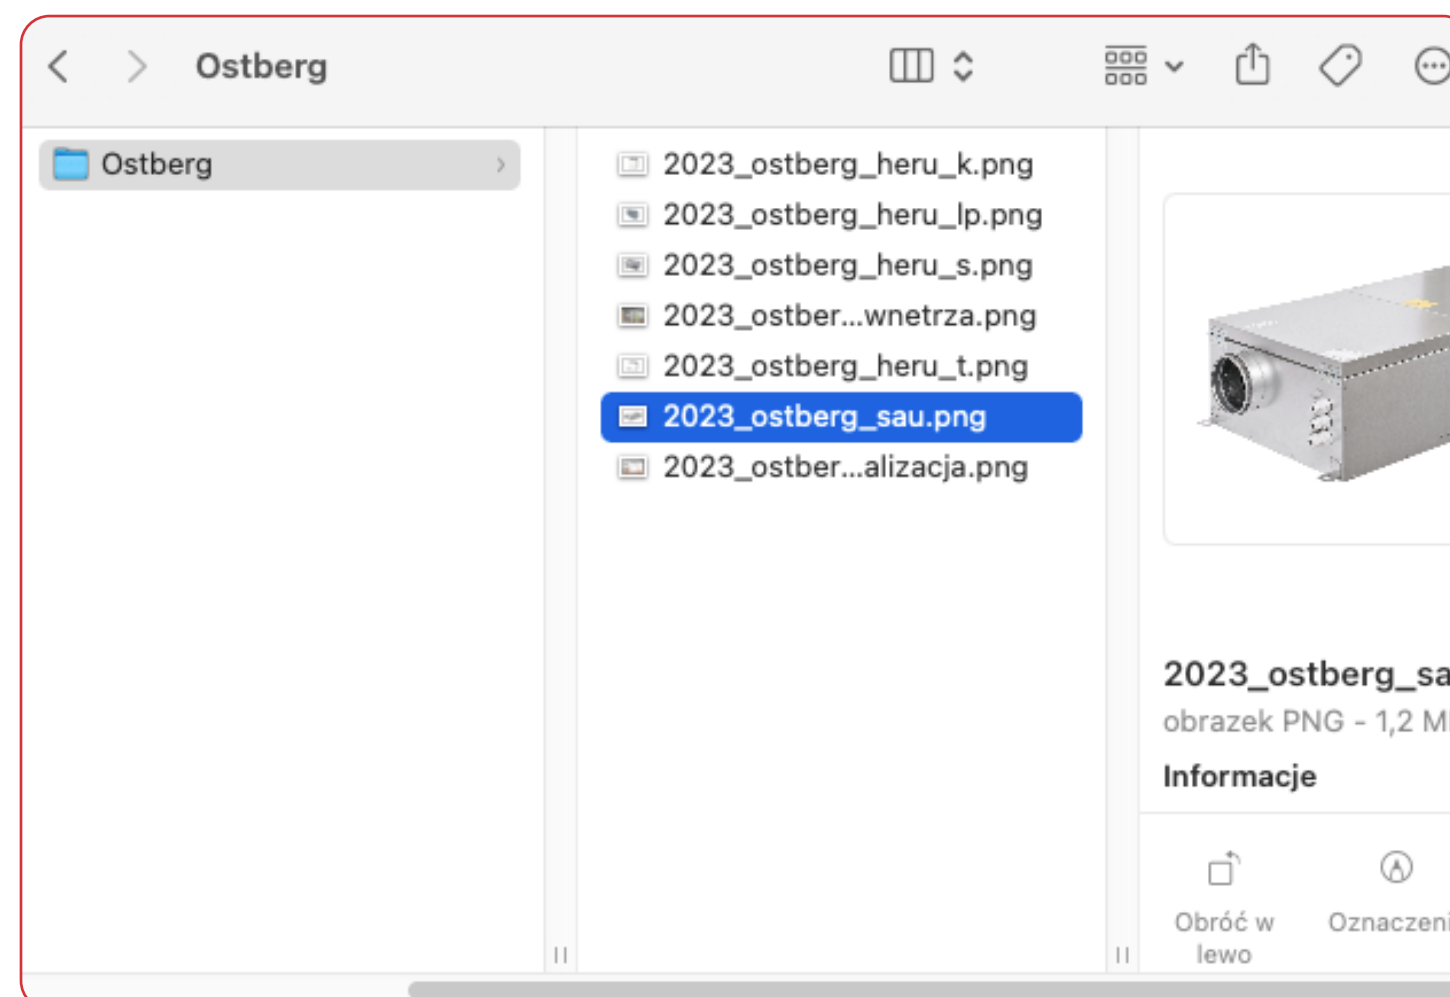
Ostberg

Ostberg

2023_ostberg_heru_k.png
2023_ostberg_heru_lp.png
2023_ostberg_heru_s.png
2023_ostber...wnetrza.png
2023_ostberg_heru_t.png
2023_ostberg_sau.png
2023_ostber...alizacja.png

2023_ostberg_sa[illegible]
obrazek PNG - 1,2 M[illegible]
Informacje

Obróć w lewo
Oznaczeni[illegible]